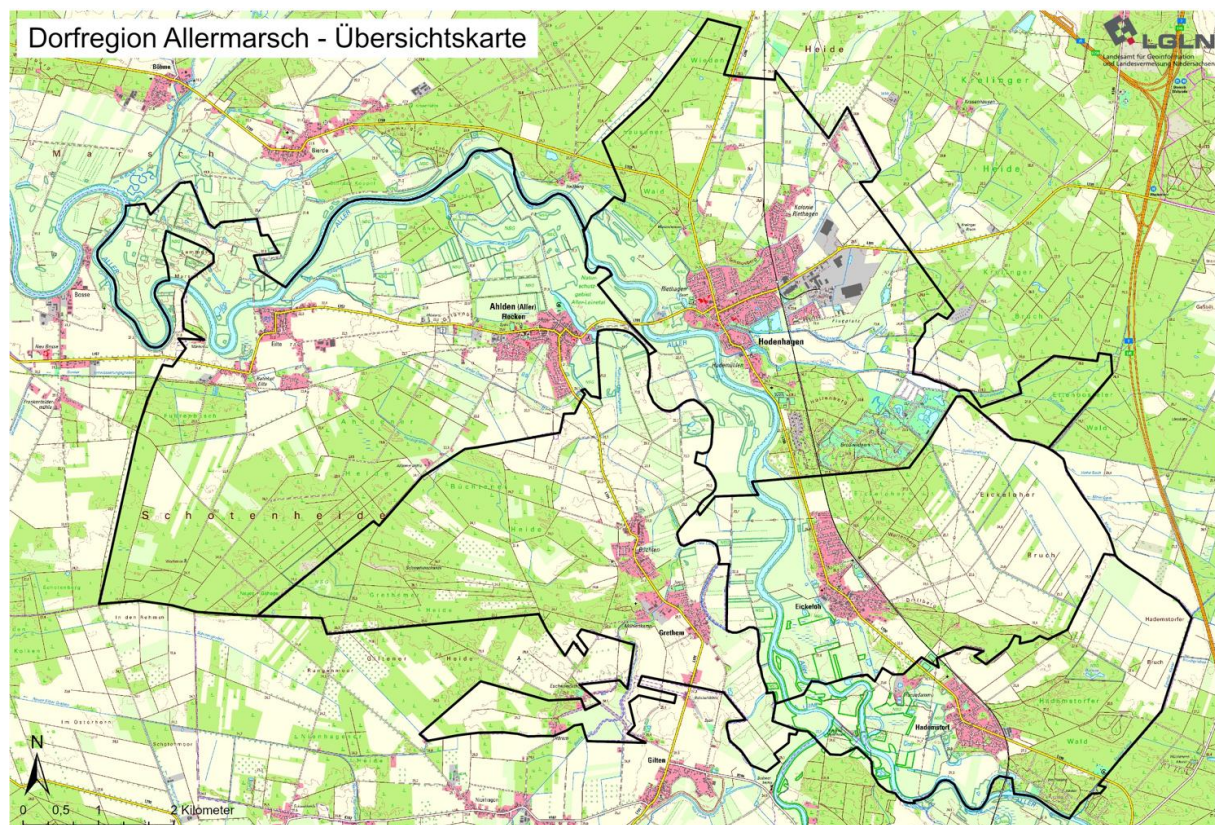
Dorfregion Allermarsch - Übersichtskarte

LGLN
Landesamt für Geoinformation und Landesvermessung Niedersachsen

Böhme
Bierde
Marsch
Bosse
Eilte
Ahlden (Aller)
Hodenhagen
Rethagen
Kolonie Rethagen
Heide
Wald
Bruch
Schotenheide
Frankenfeld
Eickeloh
Eickeloher
Bruch
Grethem
Hademstorf
Hademstorfer
Bruch
Wald
Gilten
Aller

N
0 0,5 1 2 Kilometer